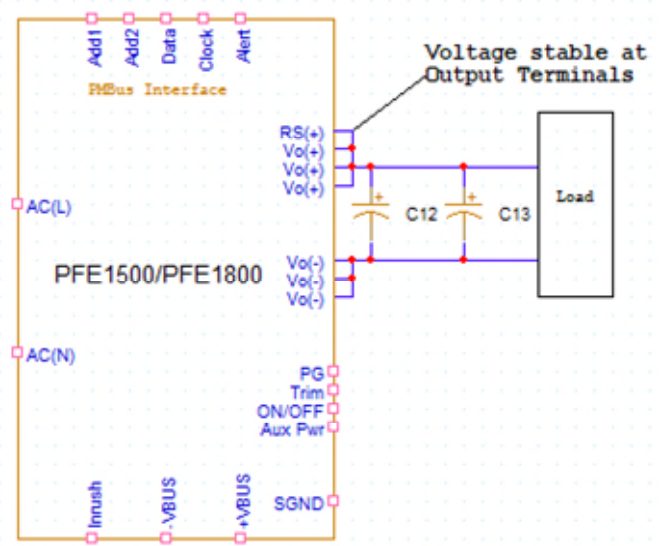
Add1
Add2
Data
Clock
Alert
PMBus Interface

Voltage stable at Output Terminals

RS(+)
Vo(+)
Vo(+)
Vo(+)

AC(L)

+
C12
+
C13
Load

PFE1500/PFE1800

Vo(-)
Vo(-)
Vo(-)

AC(N)

PG
Trim
ON/OFF
Aux Pwr

Inrush
-VBUS
+VBUS
SGND